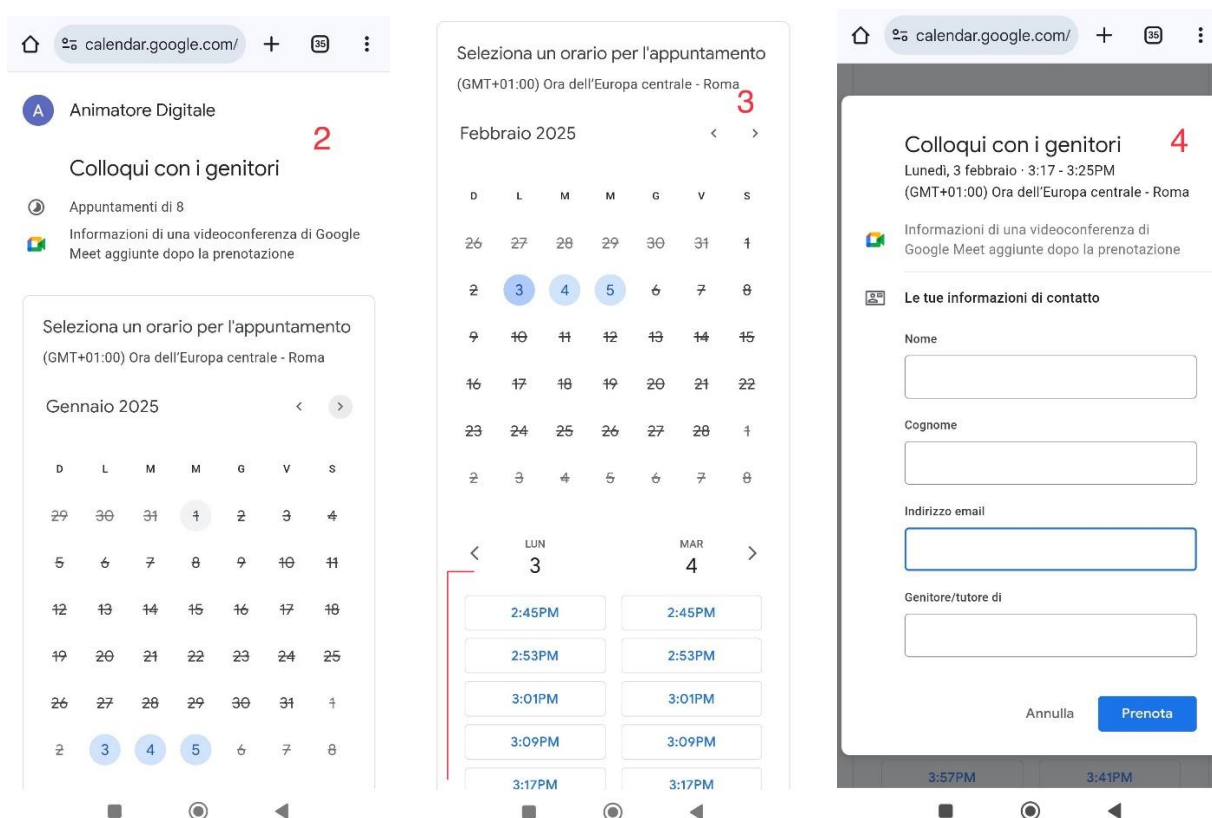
calendar.google.com/ + 35

A Animatore Digitale

2

Colloqui con i genitori

Appuntamenti di 8

Informazioni di una videoconferenza di Google Meet aggiunte dopo la prenotazione

Seleziona un orario per l'appuntamento

(GMT+01:00) Ora dell'Europa centrale - Roma

Gennaio 2025

| D | L | M | M | G | V | S |
|---|---|---|---|---|---|---|
| 29 | 30 | 31 | 1 | 2 | 3 | 4 |
| 5 | 6 | 7 | 8 | 9 | 10 | 11 |
| 12 | 13 | 14 | 15 | 16 | 17 | 18 |
| 19 | 20 | 21 | 22 | 23 | 24 | 25 |
| 26 | 27 | 28 | 29 | 30 | 31 | 1 |
| 2 | 3 | 4 | 5 | 6 | 7 | 8 |

Seleziona un orario per l'appuntamento

(GMT+01:00) Ora dell'Europa centrale - Roma

3

Febbraio 2025

| D | L | M | M | G | V | S |
|---|---|---|---|---|---|---|
| 26 | 27 | 28 | 29 | 30 | 31 | 1 |
| 2 | 3 | 4 | 5 | 6 | 7 | 8 |
| 9 | 10 | 11 | 12 | 13 | 14 | 15 |
| 16 | 17 | 18 | 19 | 20 | 21 | 22 |
| 23 | 24 | 25 | 26 | 27 | 28 | 1 |
| 2 | 3 | 4 | 5 | 6 | 7 | 8 |

| LUN 3 | MAR 4 |
|---|---|
| 2:45PM | 2:45PM |
| 2:53PM | 2:53PM |
| 3:01PM | 3:01PM |
| 3:09PM | 3:09PM |
| 3:17PM | 3:17PM |

calendar.google.com/ + 35

Colloqui con i genitori

4

Lunedì, 3 febbraio · 3:17 - 3:25PM

(GMT+01:00) Ora dell'Europa centrale - Roma

Informazioni di una videoconferenza di Google Meet aggiunte dopo la prenotazione

Le tue informazioni di contatto

Nome

Cognome

Indirizzo email

Genitore/tutore di

Annulla Prenota

3:57PM 3:41PM